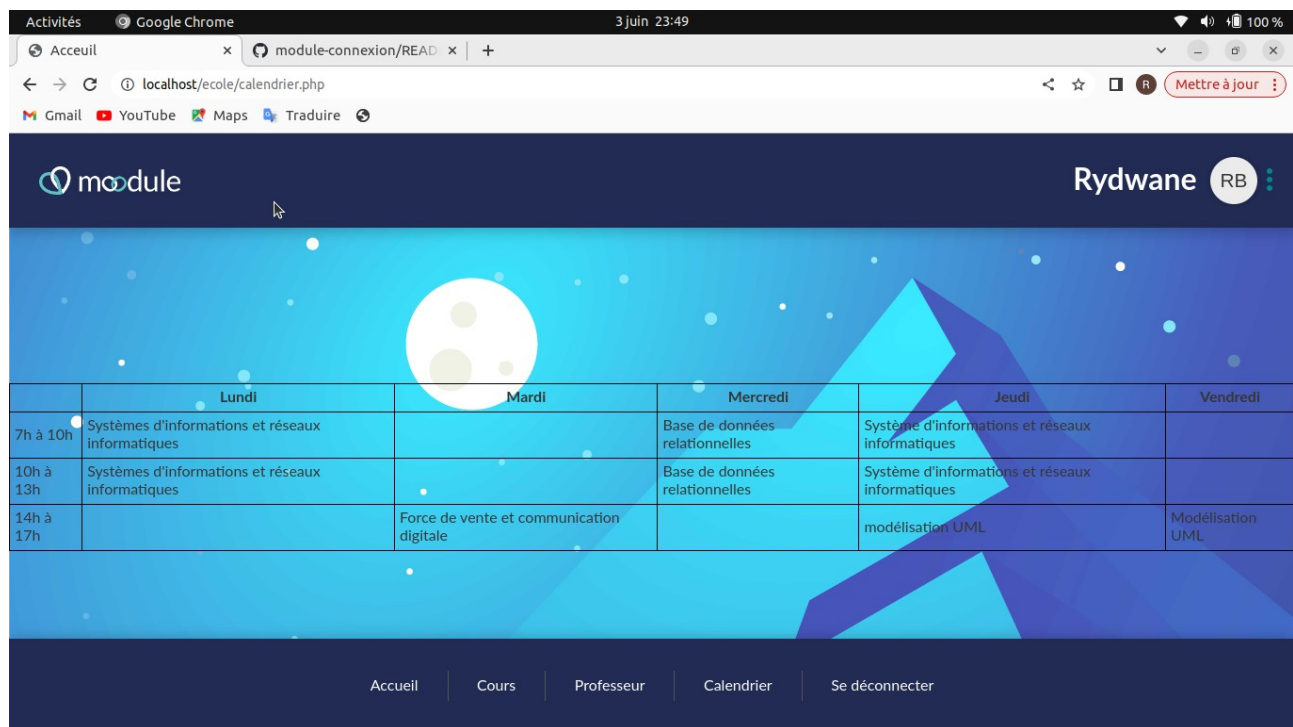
Activités Google Chrome 3 juin 23:49 100 %

Acceuil × module-connexion/READ × +

localhost/ecole/calendrier.php

Mettre à jour

Gmail YouTube Maps Traduire

moodule

Rydwane RB

| | Lundi | Mardi | Mercredi | Jeudi | Vendredi |
|---|---|---|---|---|---|
| 7h à 10h | Systèmes d'informations et réseaux informatiques | | Base de données relationnelles | Système d'informations et réseaux informatiques | |
| 10h à 13h | Systèmes d'informations et réseaux informatiques | | Base de données relationnelles | Système d'informations et réseaux informatiques | |
| 14h à 17h | | Force de vente et communication digitale | | modélisation UML | Modélisation UML |

Accueil Cours Professeur Calendrier Se déconnecter